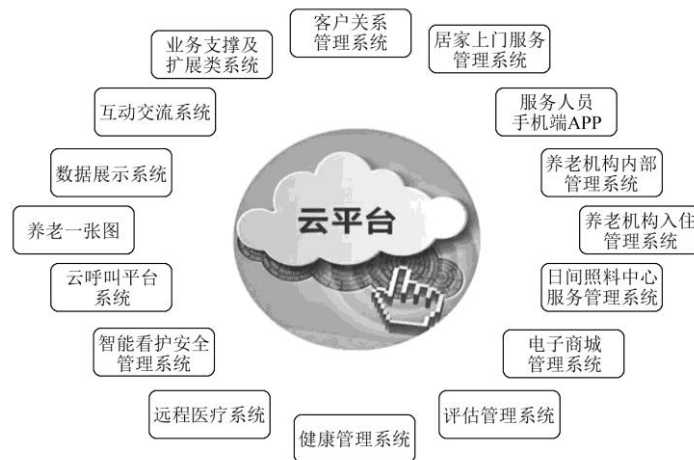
客户关系管理系统

居家上门服务管理系统

服务人员手机端APP

养老机构内部管理系统

养老机构入住管理系统

日间照料中心服务管理系统

电子商城管理系统

评估管理系统

健康管理系统

远程医疗系统

智能看护安全管理系统

云呼叫平台系统

养老一张图

数据展示系统

互动交流系统

业务支撑及扩展类系统

云平台